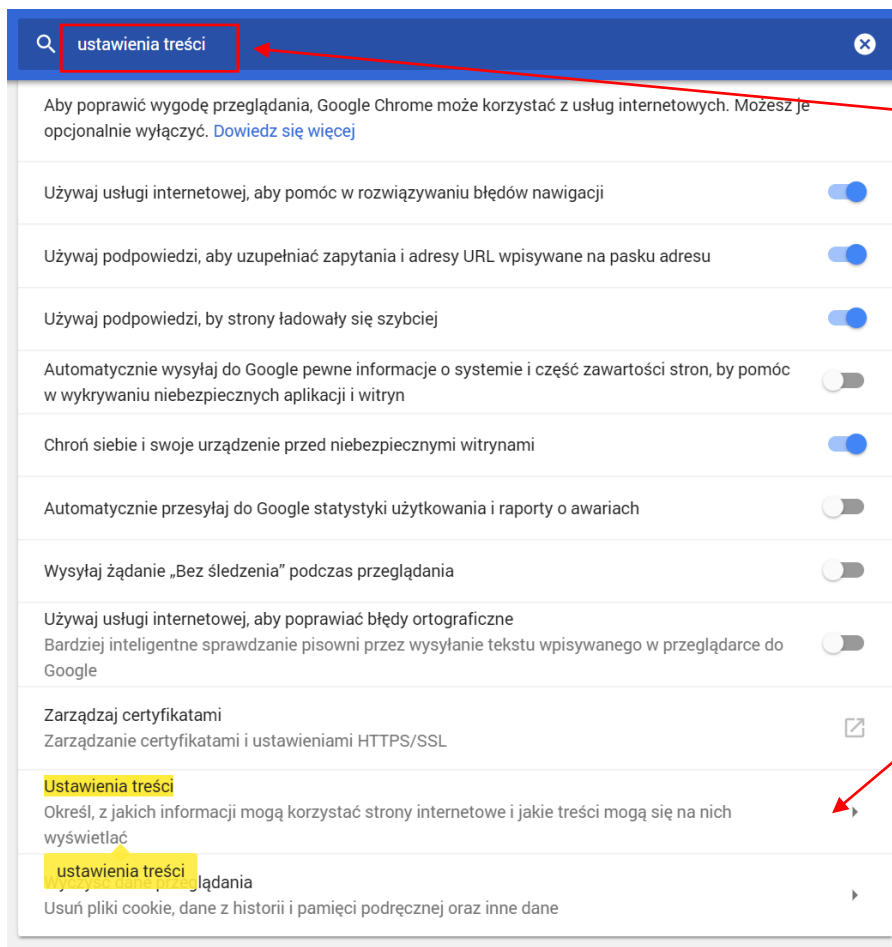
ustawienia treści

Aby poprawić wygodę przeglądania, Google Chrome może korzystać z usług internetowych. Możesz je opcjonalnie wyłączyć. Dowiedz się więcej

Używaj usługi internetowej, aby pomóc w rozwiązywaniu błędów nawigacji

Używaj podpowiedzi, aby uzupełniać zapytania i adresy URL wpisywane na pasku adresu

Używaj podpowiedzi, by strony ładowały się szybciej

Automatycznie wysyłaj do Google pewne informacje o systemie i część zawartości stron, by pomóc w wykrywaniu niebezpiecznych aplikacji i witryn

Chroń siebie i swoje urządzenie przed niebezpiecznymi witrynami

Automatycznie przesyłaj do Google statystyki użytkowania i raporty o awariach

Wysyłaj żądanie „Bez śledzenia" podczas przeglądania

Używaj usługi internetowej, aby poprawiać błędy ortograficzne
Bardziej inteligentne sprawdzanie pisowni przez wysyłanie tekstu wpisywanego w przeglądarce do Google

Zarządzaj certyfikatami
Zarządzanie certyfikatami i ustawieniami HTTPS/SSL

Ustawienia treści
Określ, z jakich informacji mogą korzystać strony internetowe i jakie treści mogą się na nich wyświetlać

ustawienia treści

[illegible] przeglądania
Usuń pliki cookie, dane z historii i pamięci podręcznej oraz inne dane